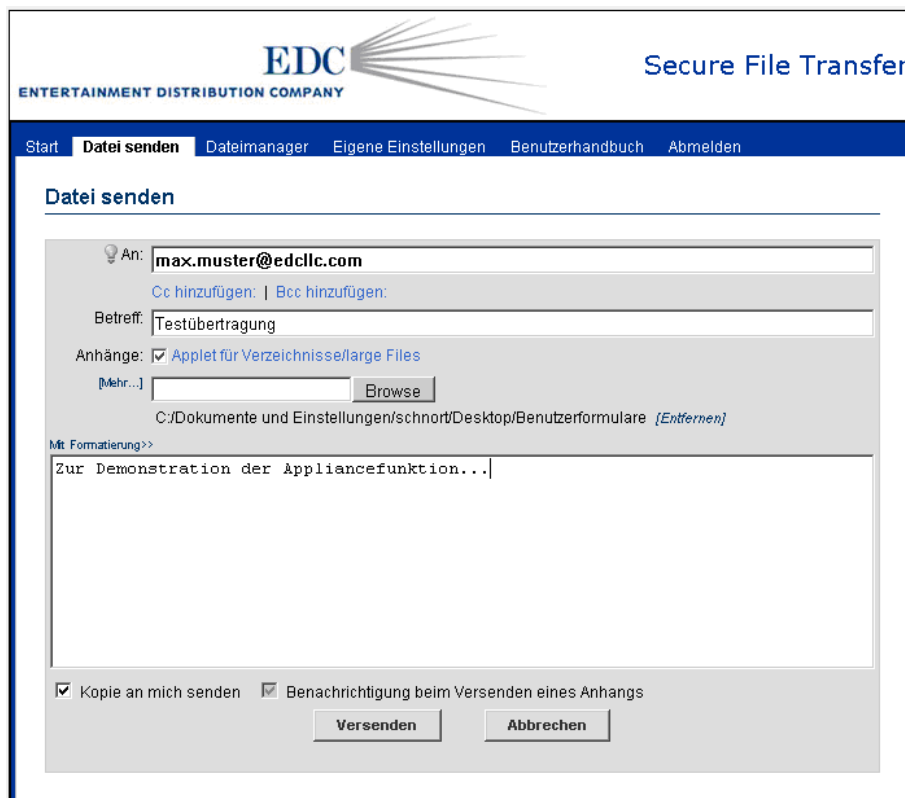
EDC
ENTERTAINMENT DISTRIBUTION COMPANY

Secure File Transfer

Start Datei senden Dateimanager Eigene Einstellungen Benutzerhandbuch Abmelden

Datei senden

An: max.muster@edcllc.com

Cc hinzufügen: | Bcc hinzufügen:

Betreff: Testübertragung

Anhänge: Applet für Verzeichnisse/large Files

[Mehr...] Browse

C:/Dokumente und Einstellungen/schnort/Desktop/Benutzerformulare [Entfernen]

Mit Formatierung>>

Zur Demonstration der Appliancefunktion...

Kopie an mich senden Benachrichtigung beim Versenden eines Anhangs

Versenden Abbrechen